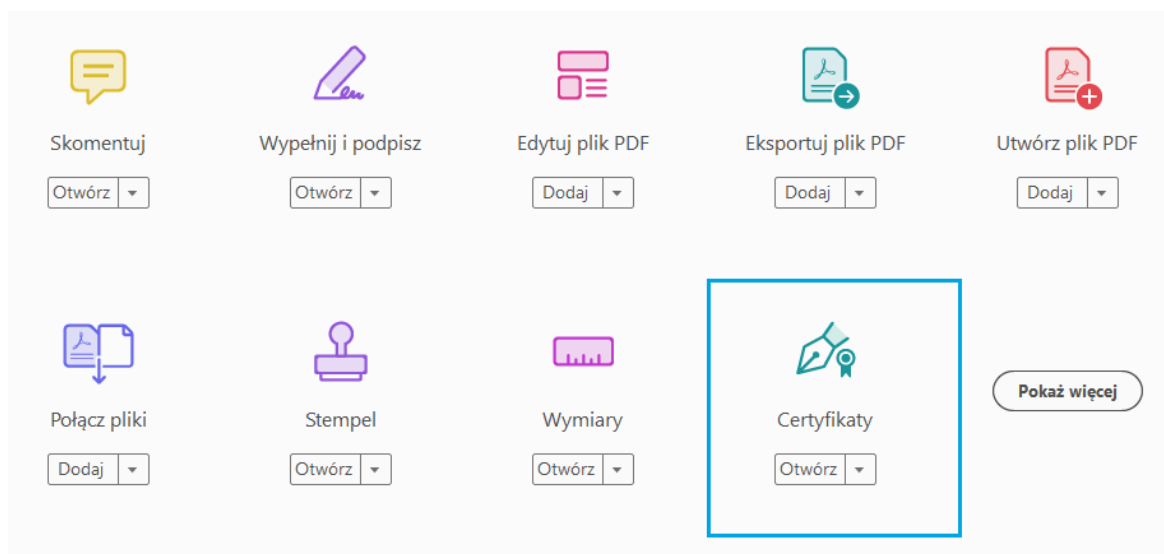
Skomentuj
Otwórz

Wypełnij i podpisz
Otwórz

Edytuj plik PDF
Dodaj

Eksportuj plik PDF
Dodaj

Utwórz plik PDF
Dodaj

Połącz pliki
Dodaj

Stempel
Otwórz

Wymiary
Otwórz

Certyfikaty
Otwórz

Pokaż więcej